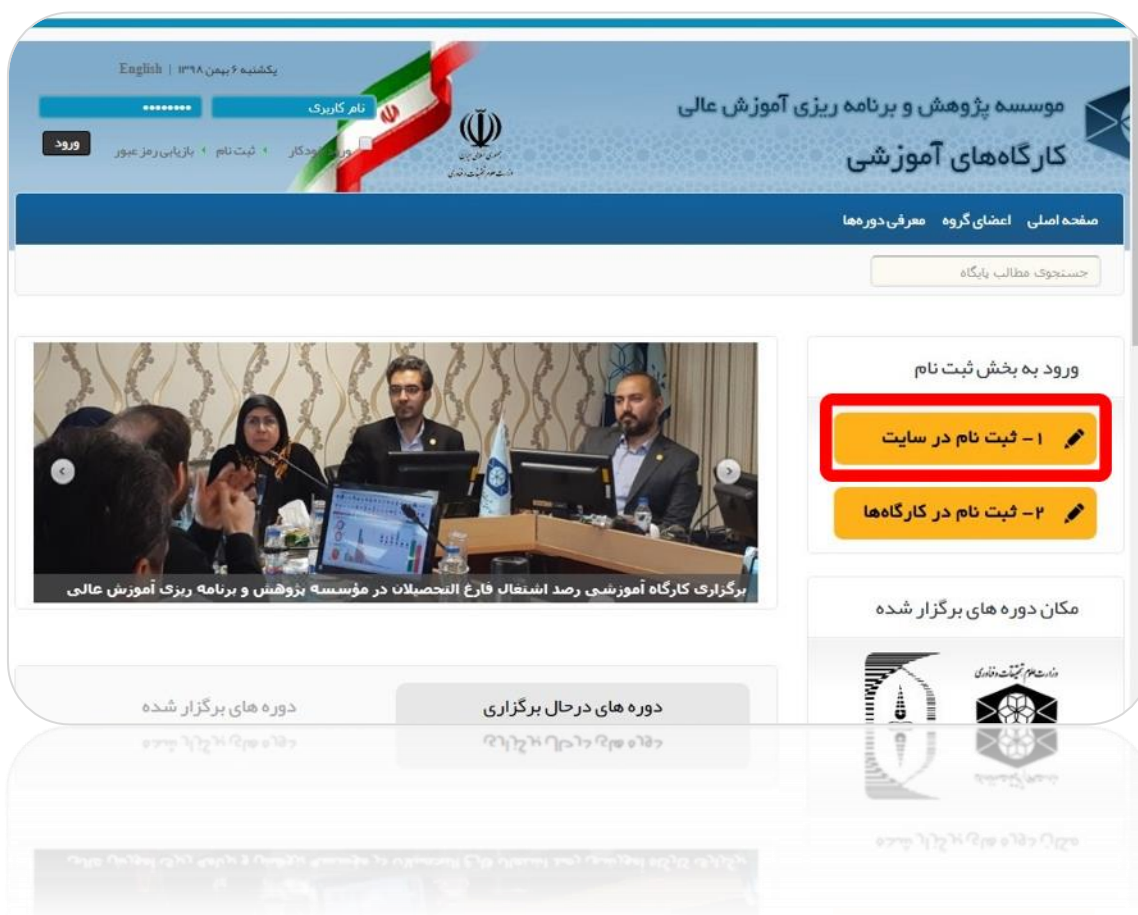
یکشنبه ۶ بهمن ۱۳۹۸ | English

نام کاربری
••••••••

ورود

ورود خودکار ثبت نام بازیابی رمز عبور

موسسه پژوهش و برنامه ریزی آموزش عالی
کارگاه‌های آموزشی

صفحه اصلی اعضای گروه معرفی دوره‌ها

جستجوی مطالب پایگاه

ورود به بخش ثبت نام

۱ – ثبت نام در سایت

۲ – ثبت نام در کارگاه‌ها

برگزاری کارگاه آموزشی رصد اشتغال فارغ التحصیلان در مؤسسه پژوهش و برنامه ریزی آموزش عالی

مکان دوره های برگزار شده

وزارت علوم، تحقیقات و فناوری

دوره های درحال برگزاری

دوره های برگزار شده